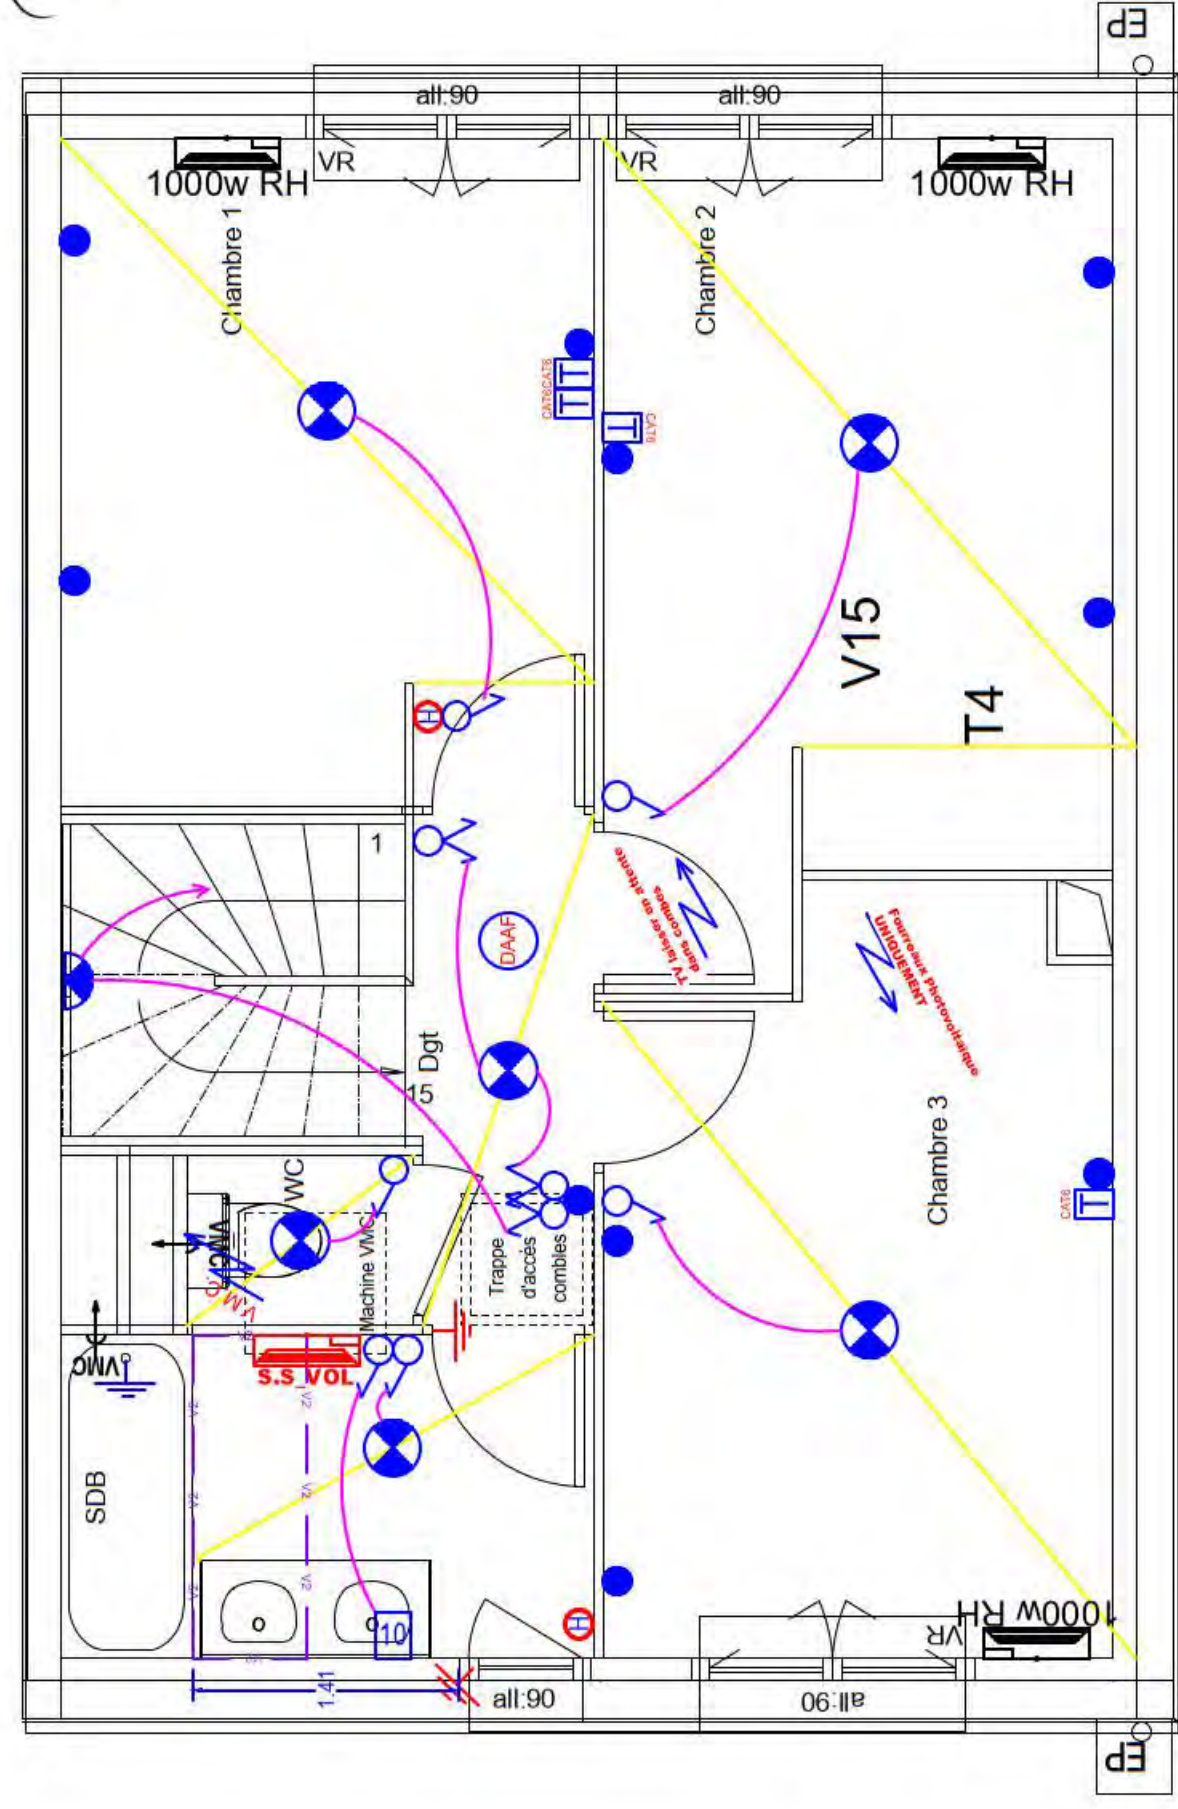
EP
all:90
all:90
1000w RH
VR
VR
1000w RH
Chambre 1
Chambre 2
CAT6CAT6
T T
T
CAT6
V15
T4
H
1
TV laisser en attente dans combles
DAAF
Fourreaux Photovoltaïque UNIQUEMENT
Dgt
15
Chambre 3
WC
VMC
VMC
Machine VMC
Trappe d'accès combles
CAT6
T
VMC
S.S VOL
V2
V2
V2
V2
V1
SDB
10
H
1.41
all:90
all:90
VR
1000w RH
EP